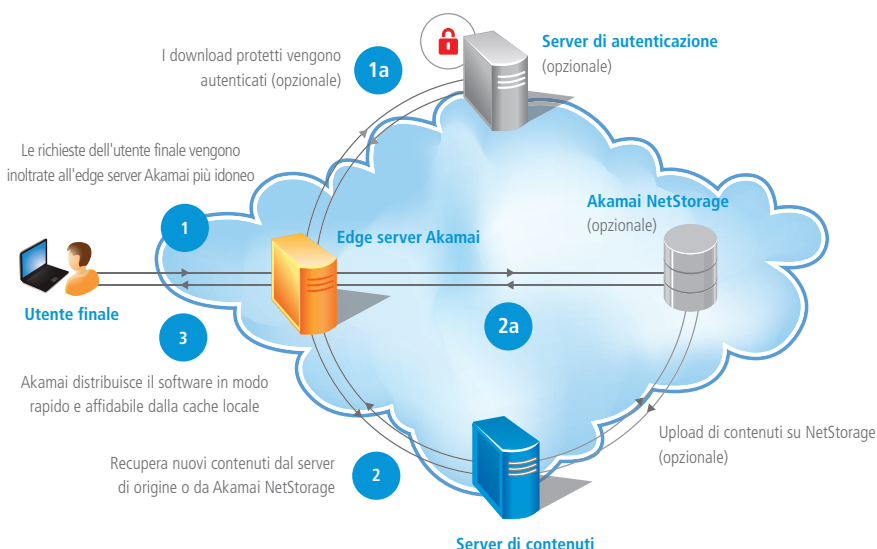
I download protetti vengono autenticati (opzionale)

1a

Server di autenticazione
(opzionale)

Le richieste dell'utente finale vengono inoltrate all'edge server Akamai più idoneo

1

Edge server Akamai

Akamai NetStorage
(opzionale)

Utente finale

2a

3

Akamai distribuisce il software in modo rapido e affidabile dalla cache locale

Upload di contenuti su NetStorage
(opzionale)

Recupera nuovi contenuti dal server di origine o da Akamai NetStorage

2

Server di contenuti